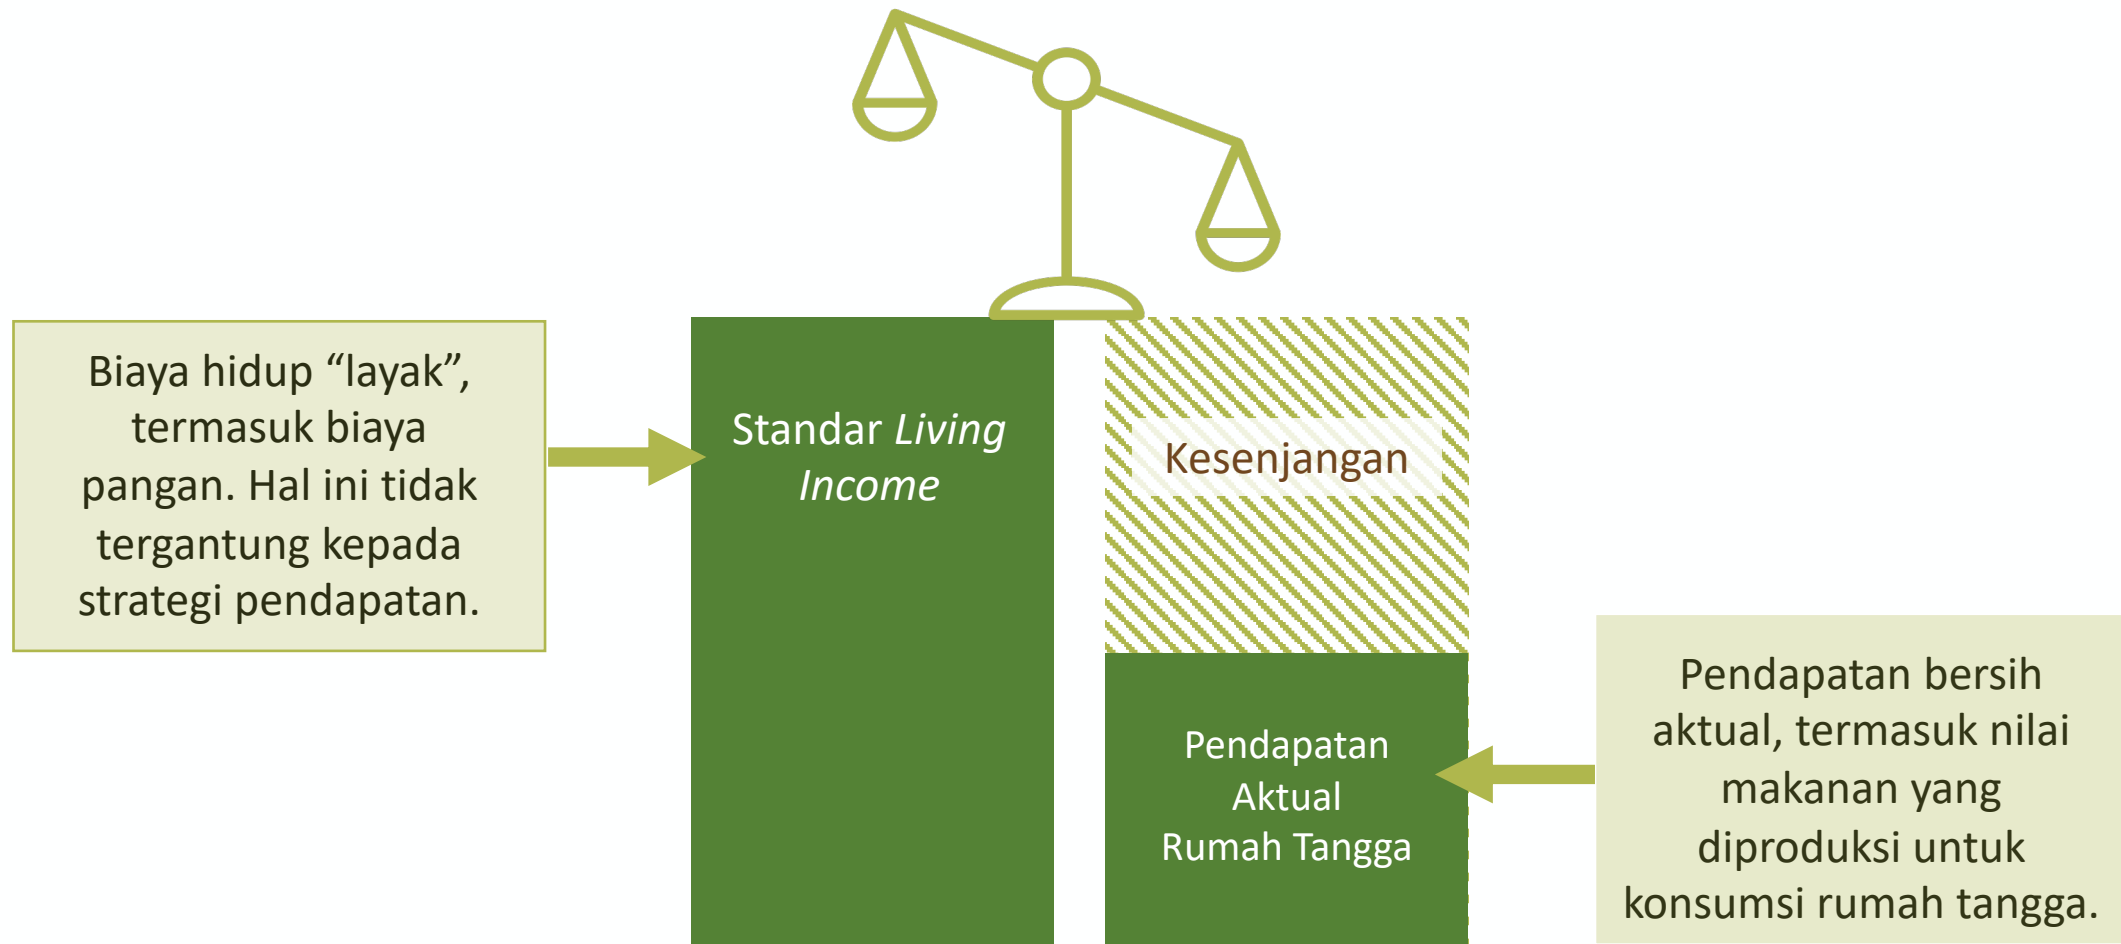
Biaya hidup “layak”, termasuk biaya pangan. Hal ini tidak tergantung kepada strategi pendapatan.

Standar *Living Income*

Kesenjangan

Pendapatan Aktual Rumah Tangga

Pendapatan bersih aktual, termasuk nilai makanan yang diproduksi untuk konsumsi rumah tangga.